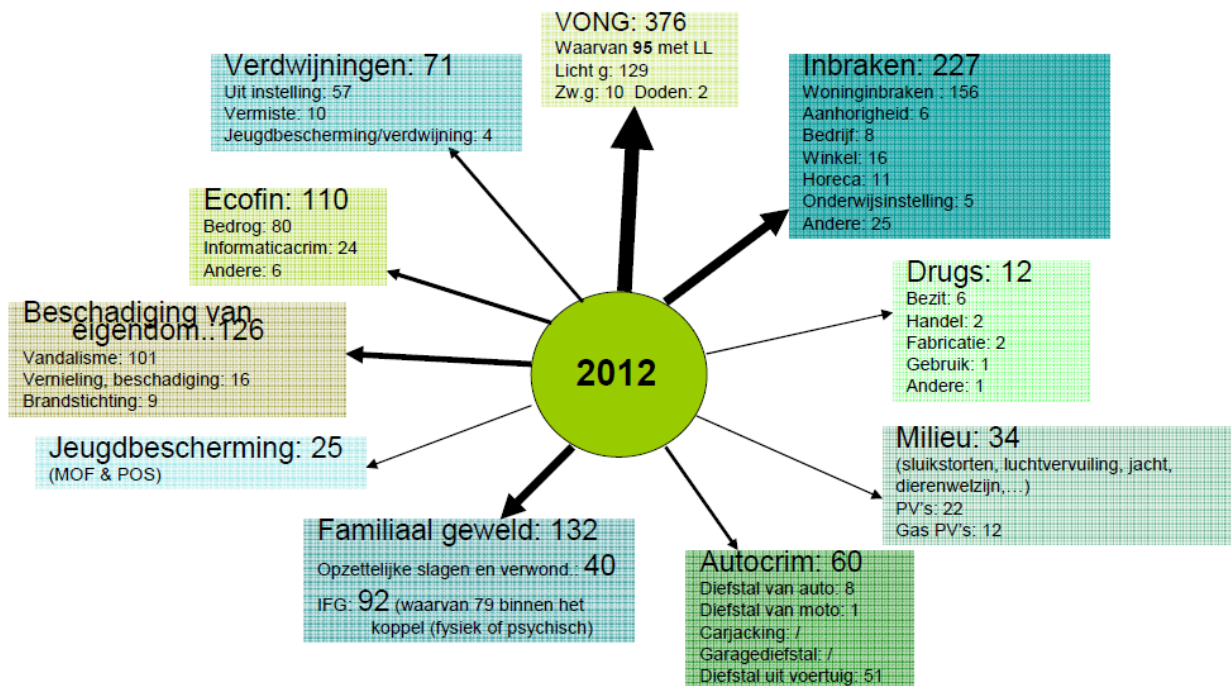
VONG: 376
Waarvan **95** met LL
Licht g: 129
Zw.g: 10 Doden: 2

Verdwijningen: 71
Uit instelling: 57
Vermiste: 10
Jeugdbescherming/verdwijning: 4

Inbraken: 227
Woninginbraken : 156
Aanhorigheid: 6
Bedrijf: 8
Winkel: 16
Horeca: 11
Onderwijsinstelling: 5
Andere: 25

Ecofin: 110
Bedrog: 80
Informaticacrim: 24
Andere: 6

Drugs: 12
Bezit: 6
Handel: 2
Fabricatie: 2
Gebruik: 1
Andere: 1

Beschadiging van eigendom..126
Vandalisme: 101
Vernieling, beschadiging: 16
Brandstichting: 9

2012

Jeugdbescherming: 25
(MOF & POS)

Milieu: 34
(sluikstorten, luchtvervuiling, jacht, dierenwelzijn,…)
PV's: 22
Gas PV's: 12

Familiaal geweld: 132
Opzettelijke slagen en verwond.: 40
IFG: 92 (waarvan 79 binnen het koppel (fysiek of psychisch)

Autocrim: 60
Diefstal van auto: 8
Diefstal van moto: 1
Carjacking: /
Garagediefstal: /
Diefstal uit voertuig: 51